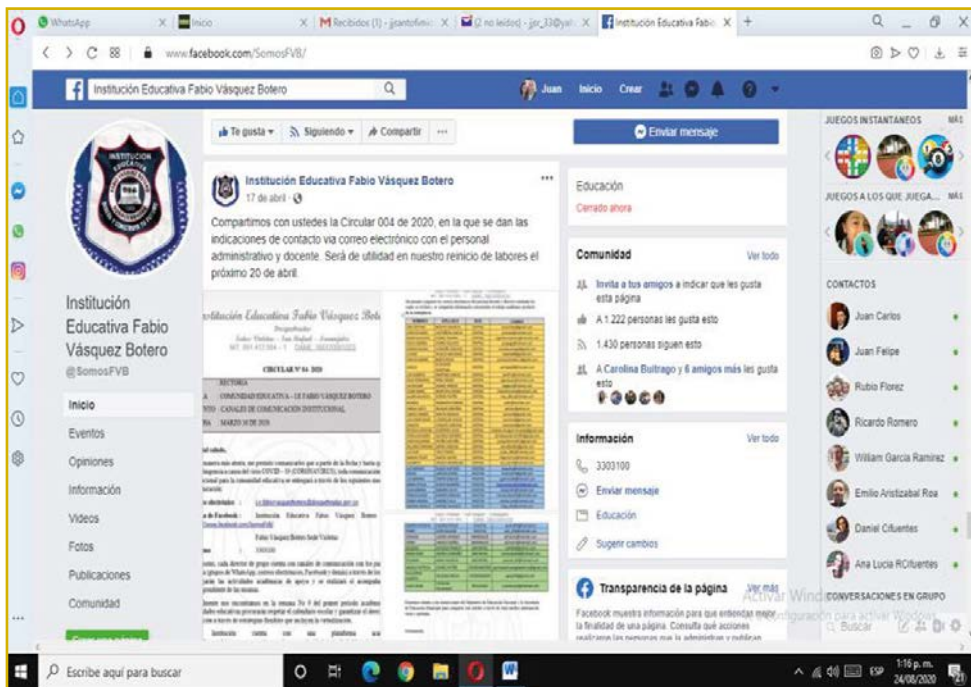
WhatsApp | Inicio | Recibidos (1) - jcantofimio | (2 no leídos) - jpr_33@yah | Institución Educativa Fabio

www.facebook.com/SomosFVB/

Institución Educativa Fabio Vásquez Botero

Juan Inicio Crear

Te gusta | Siguiendo | Compartir | ···

Enviar mensaje

Institución Educativa Fabio Vásquez Botero
17 de abril

Compartimos con ustedes la Circular 004 de 2020, en la que se dan las indicaciones de contacto vía correo electrónico con el personal administrativo y docente. Será de utilidad en nuestro reinicio de labores el próximo 20 de abril.

Institución Educativa Fabio Vásquez Botero

CIRCULAR Nº 04 2020

RECTORIA
COMUNIDAD EDUCATIVA - I.E FABIO VÁSQUEZ BOTERO
CANALES DE COMUNICACIÓN INSTITUCIONAL
MARZO 30 DE 2020

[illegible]

Institución Educativa Fabio Vásquez Botero
@SomosFVB

Inicio
Eventos
Opiniones
Información
Videos
Fotos
Publicaciones
Comunidad

Educación
Cerrado ahora

Comunidad Ver todo
Invita a tus amigos a indicar que les gusta esta página
A 1.222 personas les gusta esto
1.430 personas siguen esto
A Carolina Buitrago y 6 amigos más les gusta esto

Información Ver todo
3303100
Enviar mensaje
Educación
Sugerir cambios

Transparencia de la página Ver más
Facebook muestra información para que entiendas mejor la finalidad de una página. Consulta qué acciones realizan las personas que la administran y publican

JUEGOS INSTANTÁNEOS MÁS
JUEGOS A LOS QUE JUEGA... MÁS

CONTACTOS
Juan Carlos
Juan Felipe
Rubio Florez
Ricardo Romero
William Garcia Ramirez
Emilio Aristizabal Roa
Daniel Cifuentes
Ana Lucia RCifuentes
CONVERSACIONES EN GRUPO
Buscar

Activar Windows
Ve a Configuración para activar Windows.

Escribe aquí para buscar
ESP 1:16 p. m. 24/08/2020